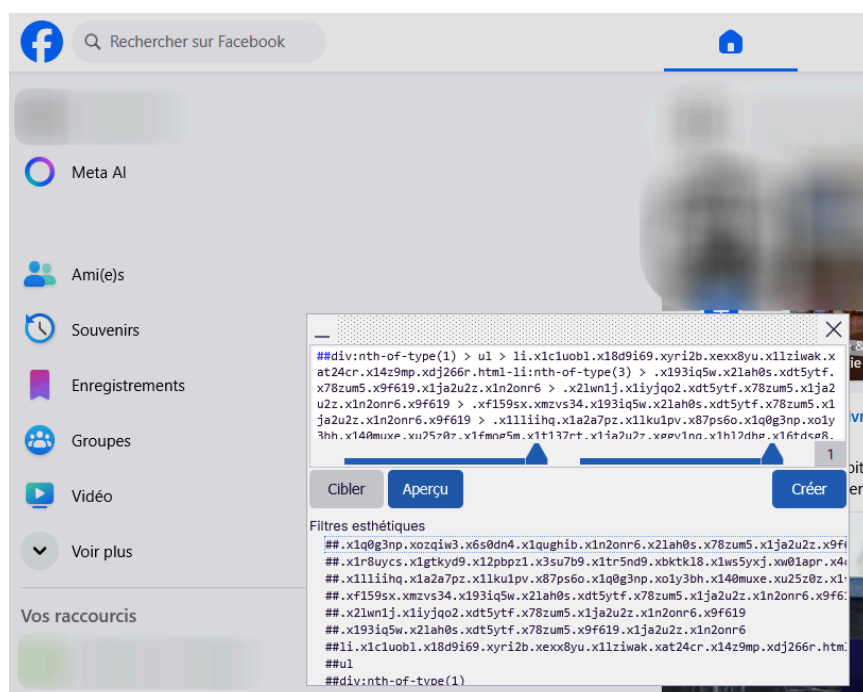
Rechercher sur Facebook

Meta AI

Ami(e)s

Souvenirs

Enregistrements

Groupes

Vidéo

Voir plus

Vos raccourcis

##div:nth-of-type(1) > ul > li.x1c1uobl.x18d9i69.xyri2b.xexx8yu.x1lziwak.xat24cr.x14z9mp.xdj266r.html-li:nth-of-type(3) > .x193iq5w.x2lah0s.xdt5ytf.x78zum5.x9f619.x1ja2u2z.x1n2onr6 > .x2lwn1j.x1iyjqo2.xdt5ytf.x78zum5.x1ja2u2z.x1n2onr6.x9f619 > .xf159sx.xmzvs34.x193iq5w.x2lah0s.xdt5ytf.x78zum5.x1ja2u2z.x1n2onr6.x9f619 > .x1lliihq.x1a2a7pz.x1lku1pv.x87ps6o.x1q0g3np.xo1y3bh.x140muxe.xu25z0z.x1fmog5m.x1t137rt.x1ja2u2z.xggy1nq.x1hl2dhg.x16tdsg8.

1

Cibler

Aperçu

Créer

Filtres esthétiques

##.x1q0g3np.xozqiw3.x6s0dn4.x1qughib.x1n2onr6.x2lah0s.x78zum5.x1ja2u2z.x9f6

##.x1r8uycs.x1gtkyd9.x12pbpz1.x3su7b9.x1tr5nd9.xbktkl8.x1ws5yxj.xw01apr.x4

##.x1lliihq.x1a2a7pz.x1lku1pv.x87ps6o.x1q0g3np.xo1y3bh.x140muxe.xu25z0z.x1

##.xf159sx.xmzvs34.x193iq5w.x2lah0s.xdt5ytf.x78zum5.x1ja2u2z.x1n2onr6.x9f6

##.x2lwn1j.x1iyjqo2.xdt5ytf.x78zum5.x1ja2u2z.x1n2onr6.x9f619

##.x193iq5w.x2lah0s.xdt5ytf.x78zum5.x9f619.x1ja2u2z.x1n2onr6

##li.x1c1uobl.x18d9i69.xyri2b.xexx8yu.x1lziwak.xat24cr.x14z9mp.xdj266r.html

##ul

##div:nth-of-type(1)